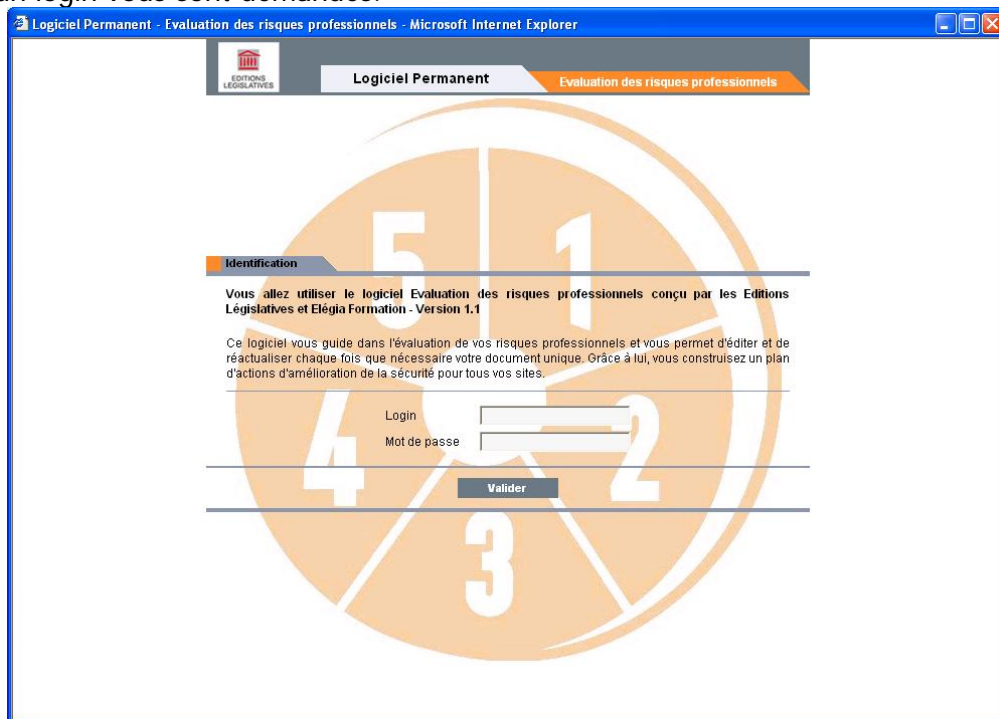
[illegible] login vous sont demandés.

Logiciel Permanent - Evaluation des risques professionnels - Microsoft Internet Explorer

EDITIONS LÉGISLATIVES

Logiciel Permanent

Evaluation des risques professionnels

5
1

Identification

Vous allez utiliser le logiciel Evaluation des risques professionnels conçu par les Editions Législatives et Elégia Formation - Version 1.1

Ce logiciel vous guide dans l'évaluation de vos risques professionnels et vous permet d'éditer et de réactualiser chaque fois que nécessaire votre document unique. Grâce à lui, vous construisez un plan d'actions d'amélioration de la sécurité pour tous vos sites.

Login

Mot de passe

4
2

Valider

3